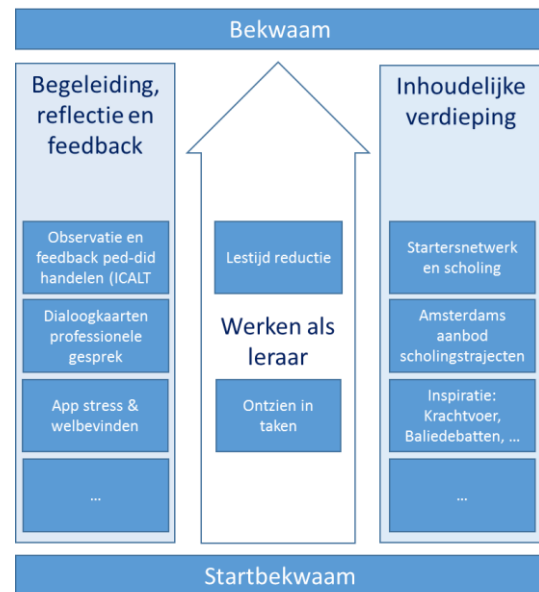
Bekwaam

Begeleiding, reflectie en feedback

Observatie en feedback ped-did handelen (ICALT

Dialoogkaarten professionele gesprek

App stress & welbevinden

...

Lestijd reductie

Werken als leraar

Ontzien in taken

Inhoudelijke verdieping

Startersnetwerk en scholing

Amsterdams aanbod scholingstrajecten

Inspiratie: Krachtvoer, Baliedebatten, ...

...

Startbekwaam